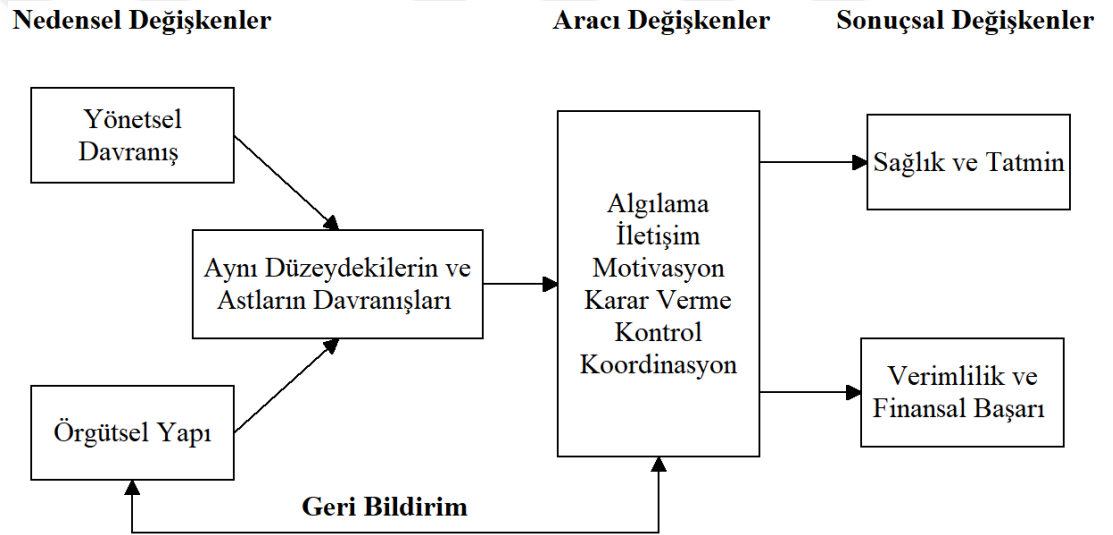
Nedensel Değişkenler

Aracı Değişkenler

Sonuçsal Değişkenler

Yönetsel Davranış

Aynı Düzeydekilerin ve Astların Davranışları

Örgütsel Yapı

Algılama
İletişim
Motivasyon
Karar Verme
Kontrol
Koordinasyon

Sağlık ve Tatmin

Verimlilik ve Finansal Başarı

Geri Bildirim